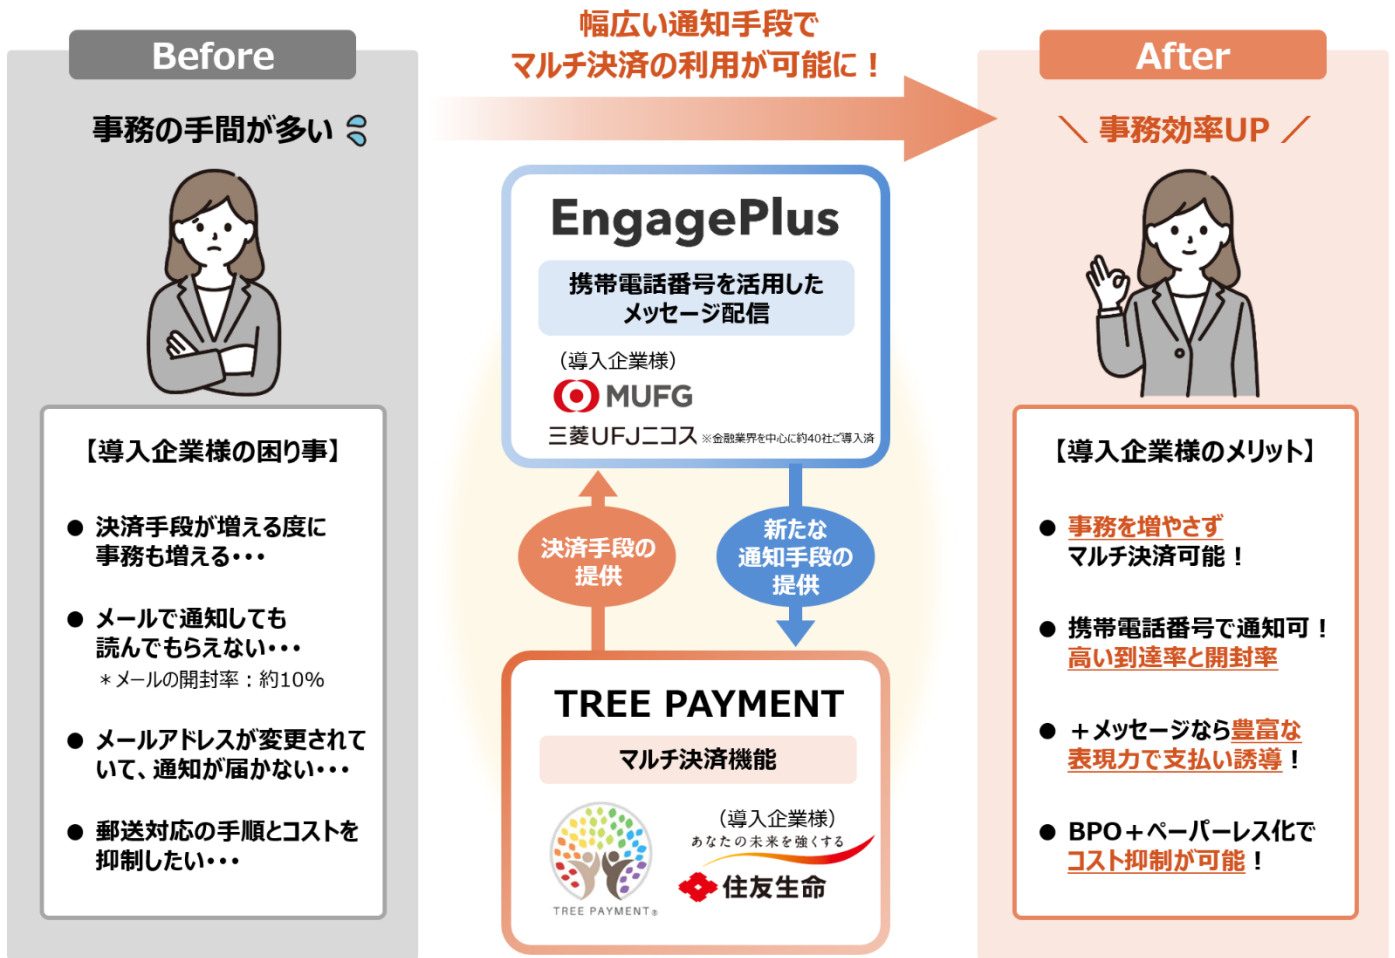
Before

事務の手間が多い

【導入企業様の困り事】

● 決済手段が増える度に事務も増える・・・

● メールで通知しても読んでもらえない・・・
＊メールの開封率：約10%

● メールアドレスが変更されていて、通知が届かない・・・

● 郵送対応の手順とコストを抑制したい・・・

幅広い通知手段で
マルチ決済の利用が可能に！

EngagePlus

携帯電話番号を活用した
メッセージ配信

（導入企業様）
MUFG
三菱UFJニコス ※金融業界を中心に約40社ご導入済

決済手段の提供

新たな通知手段の提供

TREE PAYMENT

マルチ決済機能

TREE PAYMENT®

（導入企業様）
あなたの未来を強くする
住友生命

After

＼ 事務効率UP ／

【導入企業様のメリット】

● 事務を増やさず
マルチ決済可能！

● 携帯電話番号で通知可！
高い到達率と開封率

● ＋メッセージなら豊富な表現力で支払い誘導！

● BPO＋ペーパーレス化で
コスト抑制が可能！